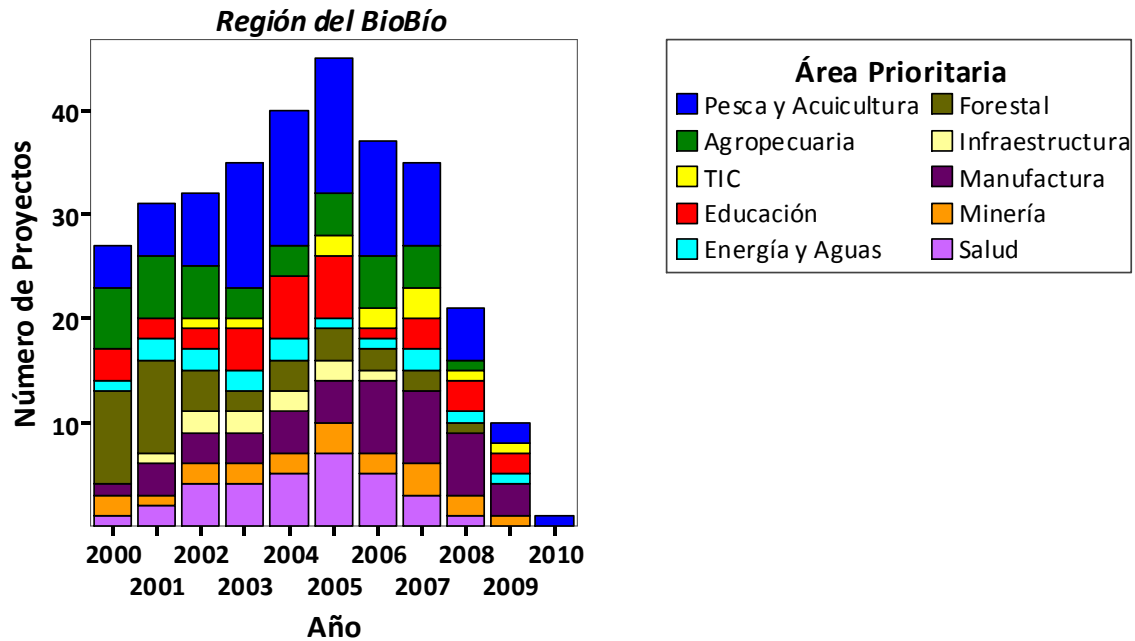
Región del BioBío

Número de Proyectos

40
30
20
10

2000
2001
2002
2003
2004
2005
2006
2007
2008
2009
2010

Año

Área Prioritaria
Pesca y Acuicultura
Forestal
Agropecuaria
Infraestructura
TIC
Manufactura
Educación
Minería
Energía y Aguas
Salud